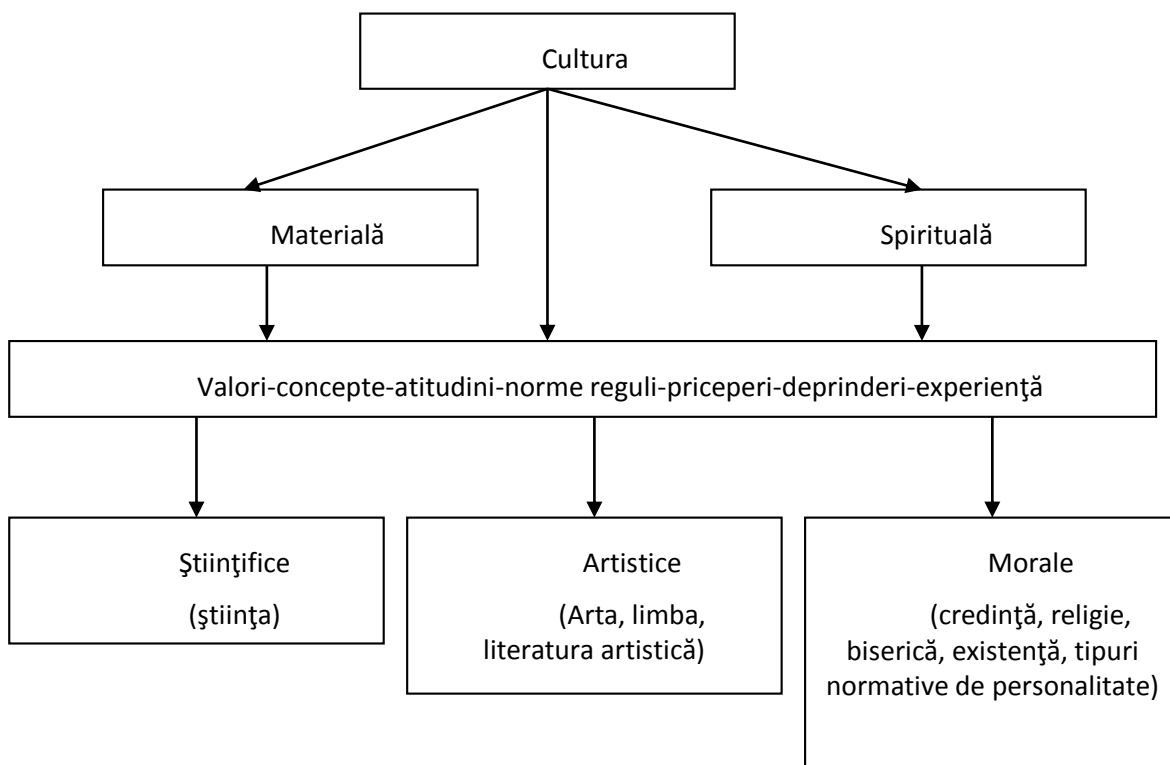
Cultura

Materială

Spirituală

Valori-concepte-atitudini-norme reguli-priceperi-deprinderi-experienţă

Ştiinţifice
(ştiinţa)

Artistice
(Arta, limba, literatura artistică)

Morale
(credinţă, religie, biserică, existenţă, tipuri normative de personalitate)